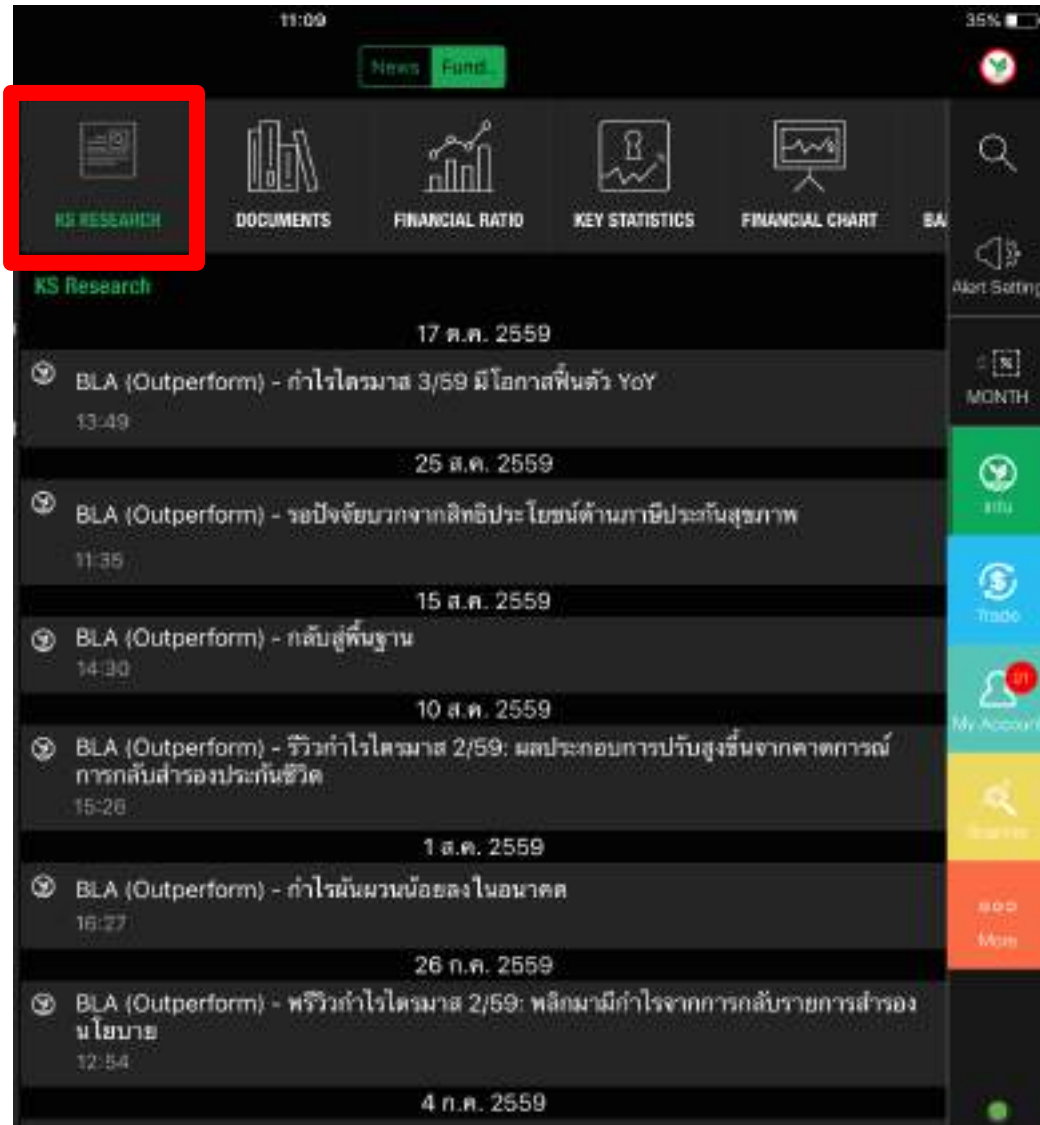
11:09

35%

News Fund.

KS RESEARCH

DOCUMENTS

FINANCIAL RATIO

KEY STATISTICS

FINANCIAL CHART

BA

Alert Setting

MONTH

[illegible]

Trade

My Account

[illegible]

More

KS Research

17 ต.ค. 2559

BLA (Outperform) - กำไรไตรมาส 3/59 มีโอกาสฟื้นตัว YoY

13:49

25 ส.ค. 2559

BLA (Outperform) - รอปัจจัยบวกจากสิทธิประโยชน์ด้านภาษีประกันสุขภาพ

11:35

15 ส.ค. 2559

BLA (Outperform) - กลับสู่พื้นฐาน

14:30

10 ส.ค. 2559

BLA (Outperform) - รีวิวกำไรไตรมาส 2/59: ผลประกอบการปรับสูงขึ้นจากคาดการณ์การกลับสำรองประกันชีวิต

15:26

1 ส.ค. 2559

BLA (Outperform) - กำไรผันผวนน้อยลงในอนาคต

16:27

26 ก.ค. 2559

BLA (Outperform) - พรีวิวกำไรไตรมาส 2/59: พลิกมามีกำไรจากการกลับรายการสำรองนโยบาย

12:54

4 ก.ค. 2559